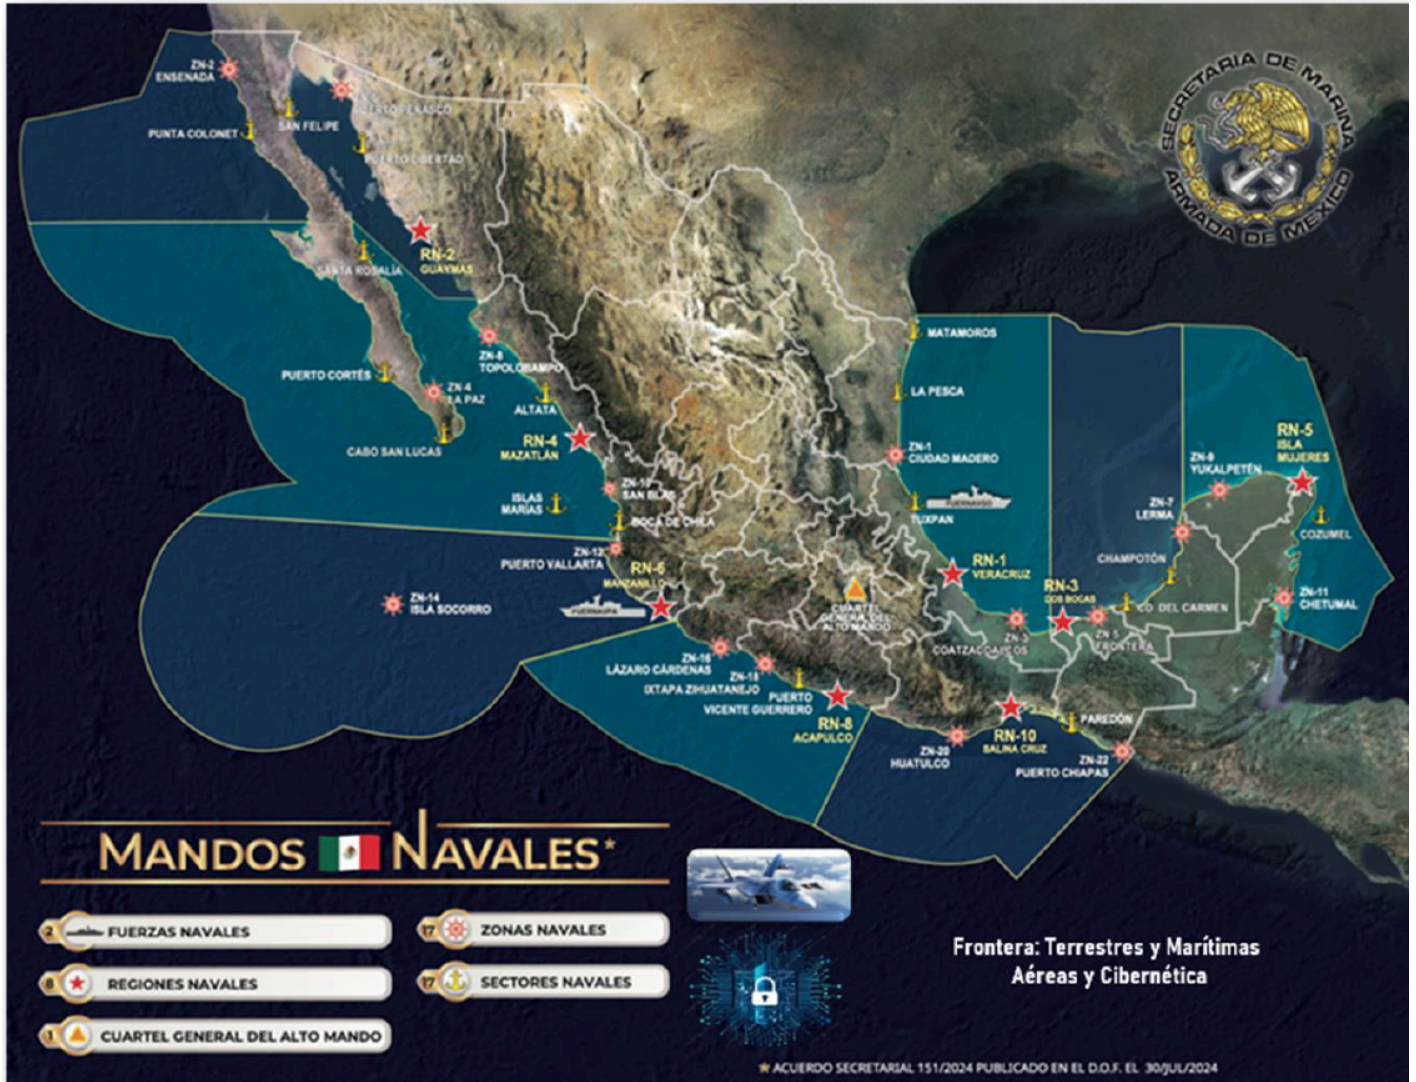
SECRETARIA DE MARINA
ARMADA DE MEXICO

ZN-2
ENSENADA

PUERTO PEÑASCO

SAN FELIPE

PUNTA COLONET

PUERTO LIBERTAD

RN-2
GUAYMAS

SANTA ROSALÍA

ZN-8
TOPOLOBAMPO

PUERTO CORTÉS

ZN-4
LA PAZ

ALTATA

CABO SAN LUCAS

RN-4
MAZATLÁN

ZN-10
SAN BLAS

ISLAS MARÍAS

BOCA DE CHILA

ZN-12
PUERTO VALLARTA

RN-6
MANZANILLO

ZN-14
ISLA SOCORRO

CUARTEL GENERAL DEL ALTO MANDO

ZN-16
LÁZARO CÁRDENAS

ZN-18
IXTAPA ZIHUATANEJO

PUERTO VICENTE GUERRERO

RN-8
ACAPULCO

ZN-20
HUATULCO

RN-10
SALINA CRUZ

ZN-22
PUERTO CHIAPAS

PAREDÓN

MATAMOROS

LA PESCA

ZN-1
CIUDAD MADERO

TUXPAN

RN-1
VERACRUZ

ZN-3
COATZACOALCOS

RN-3
DOS BOCAS

ZN-5
FRONTERA

CD. DEL CARMEN

CHAMPOTÓN

ZN-7
LERMA

ZN-9
YUKALPETÉN

RN-5
ISLA MUJERES

COZUMEL

ZN-11
CHETUMAL

MANDOS NAVALES*

2 FUERZAS NAVALES

8 REGIONES NAVALES

1 CUARTEL GENERAL DEL ALTO MANDO

17 ZONAS NAVALES

17 SECTORES NAVALES

Frontera: Terrestres y Marítimas
Aéreas y Cibernética

* ACUERDO SECRETARIAL 151/2024 PUBLICADO EN EL D.O.F. EL 30/JUL/2024